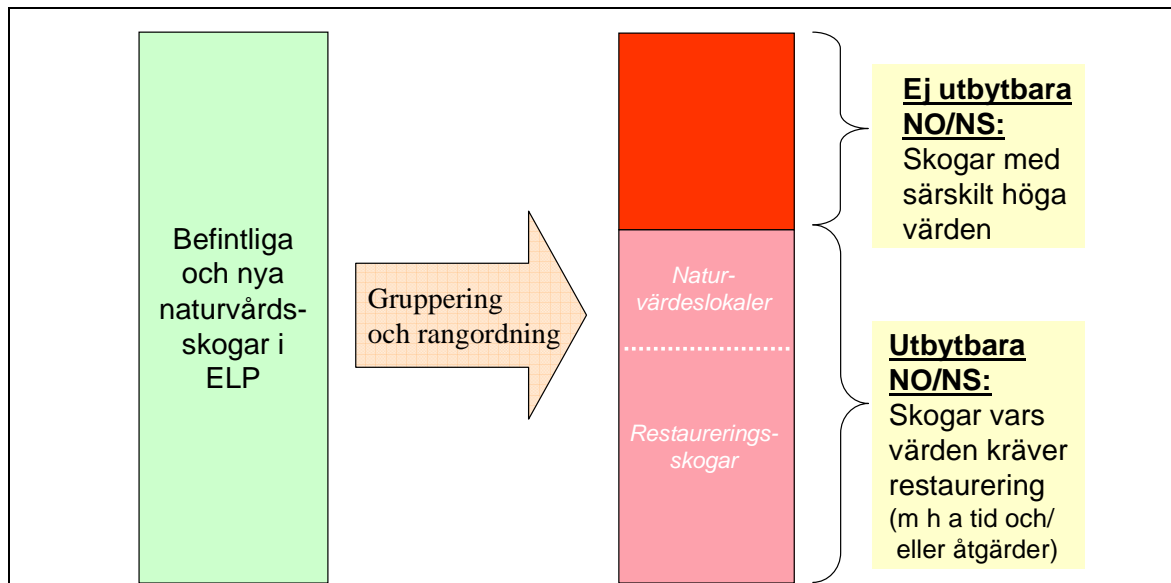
Befintliga och nya naturvårdsskogar i ELP

Gruppering och rangordning

Naturvärdeslokaler

Restaureringsskogar

Ej utbytbara NO/NS:
Skogar med särskilt höga värden

Utbytbara NO/NS:
Skogar vars värden kräver restaurering (m h a tid och/ eller åtgärder)